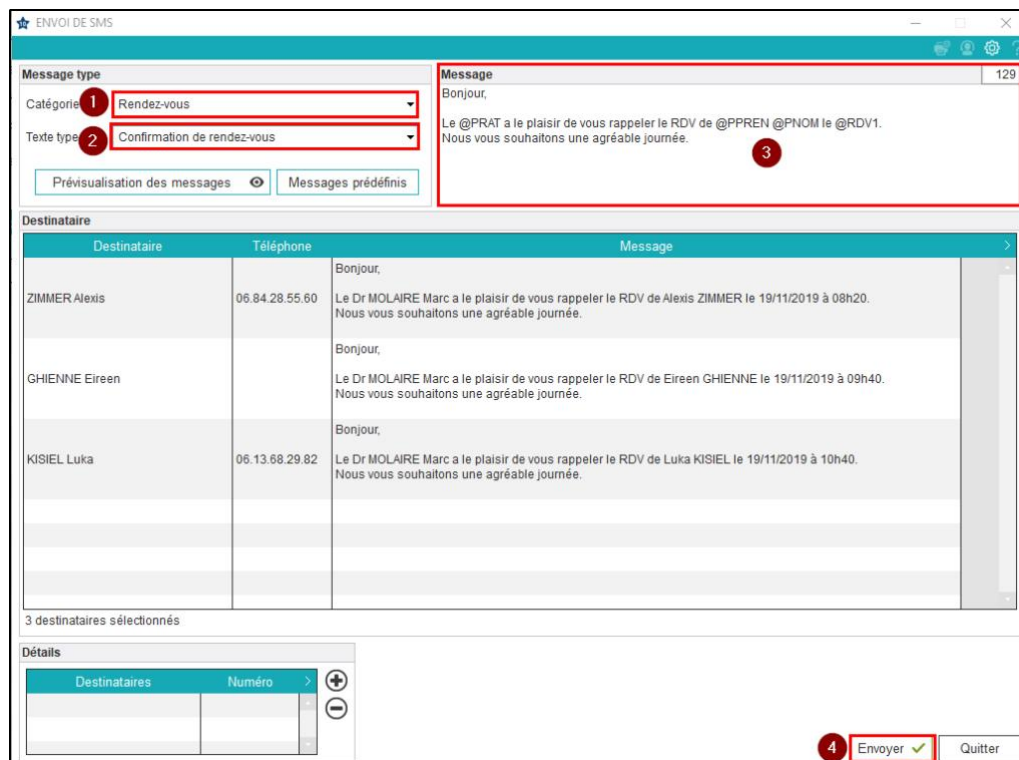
ENVOI DE SMS

Message type

Catégorie 1 Rendez-vous

Texte type 2 Confirmation de rendez-vous

Prévisualisation des messages

Messages prédéfinis

Message 129

Bonjour,

Le @PRAT a le plaisir de vous rappeler le RDV de @PPREN @PNOM le @RDV1.
Nous vous souhaitons une agréable journée.

3

Destinataire

| Destinataire | Téléphone | Message |
|---|---|---|
| ZIMMER Alexis | 06.84.28.55.60 | Bonjour, Le Dr MOLAIRE Marc a le plaisir de vous rappeler le RDV de Alexis ZIMMER le 19/11/2019 à 08h20. Nous vous souhaitons une agréable journée. |
| GHIENNE Eireen | | Bonjour, Le Dr MOLAIRE Marc a le plaisir de vous rappeler le RDV de Eireen GHIENNE le 19/11/2019 à 09h40. Nous vous souhaitons une agréable journée. |
| KISIEL Luka | 06.13.68.29.82 | Bonjour, Le Dr MOLAIRE Marc a le plaisir de vous rappeler le RDV de Luka KISIEL le 19/11/2019 à 10h40. Nous vous souhaitons une agréable journée. |

3 destinataires sélectionnés

Détails

| Destinataires | Numéro |
|---|---|

4 Envoyer

Quitter